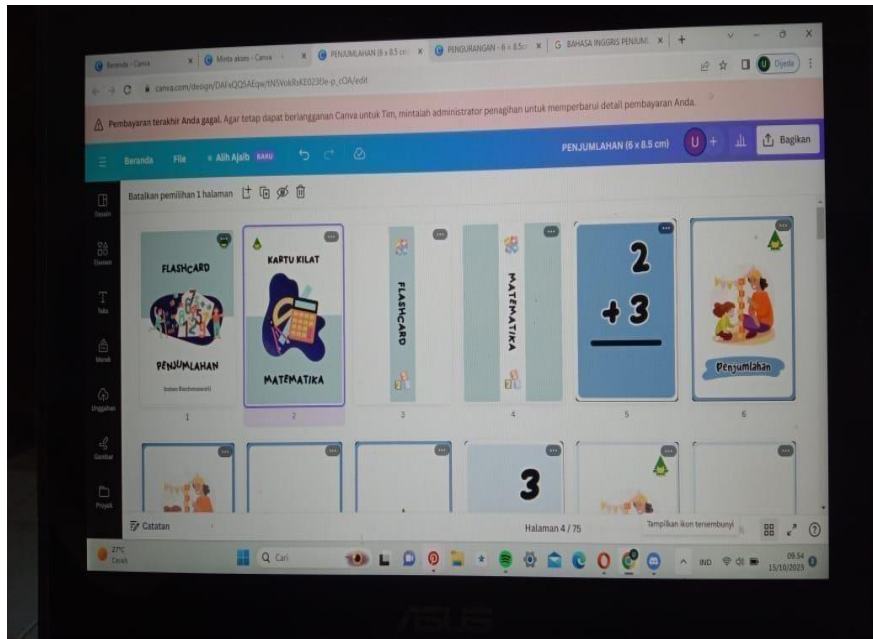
Beranda - Canva | Minta akses - Canva | PENJUMLAHAN (6 x 8.5 cm) | PENGURANGAN - 6 x 8.5 cm | BAHASA INGGRIS PENJUML

canva.com/design/DAFxQQ5AEqw/tN5VokRsKE023tle-p_cOA/edit

Dijeda

Pembayaran terakhir Anda gagal. Agar tetap dapat berlangganan Canva untuk Tim, mintalah administrator penagihan untuk memperbarui detail pembayaran Anda.

Beranda File Alih Ajaib BARU

PENJUMLAHAN (6 x 8.5 cm) Bagikan

Desain
Elemen
Teks
Merek
Unggahan
Gambar
Proyek

Batalkan pemilihan 1 halaman

FLASHCARD
PENJUMLAHAN
Intan Rachmawati
1

KARTU KILAT
MATEMATIKA
2

FLASHCARD
3

MATEMATIKA
4

2
+3
5

Penjumlahan
6

3

Catatan

Halaman 4 / 75

Tampilkan ikon tersembunyi

27°C Cerah

Cari

IND

09.54
15/10/2023